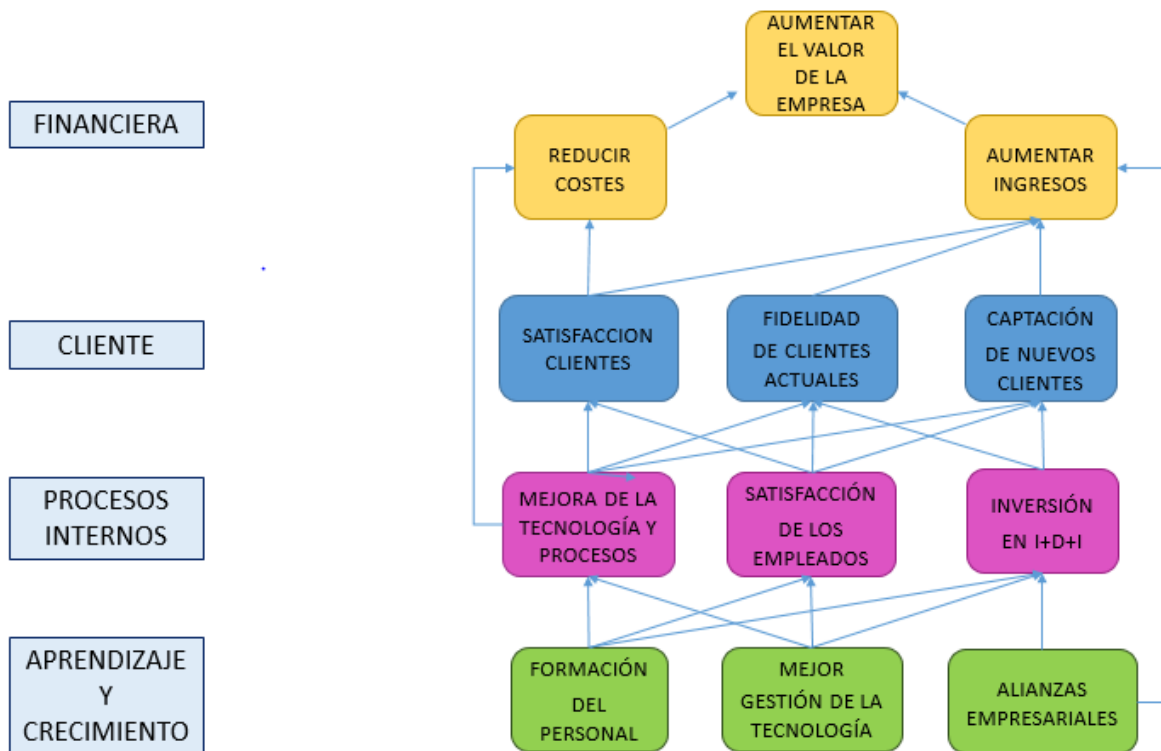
FINANCIERA

CLIENTE

PROCESOS INTERNOS

APRENDIZAJE Y CRECIMIENTO

AUMENTAR EL VALOR DE LA EMPRESA

REDUCIR COSTES

AUMENTAR INGRESOS

SATISFACCION CLIENTES

FIDELIDAD DE CLIENTES ACTUALES

CAPTACIÓN DE NUEVOS CLIENTES

MEJORA DE LA TECNOLOGÍA Y PROCESOS

SATISFACCIÓN DE LOS EMPLEADOS

INVERSIÓN EN I+D+I

FORMACIÓN DEL PERSONAL

MEJOR GESTIÓN DE LA TECNOLOGÍA

ALIANZAS EMPRESARIALES